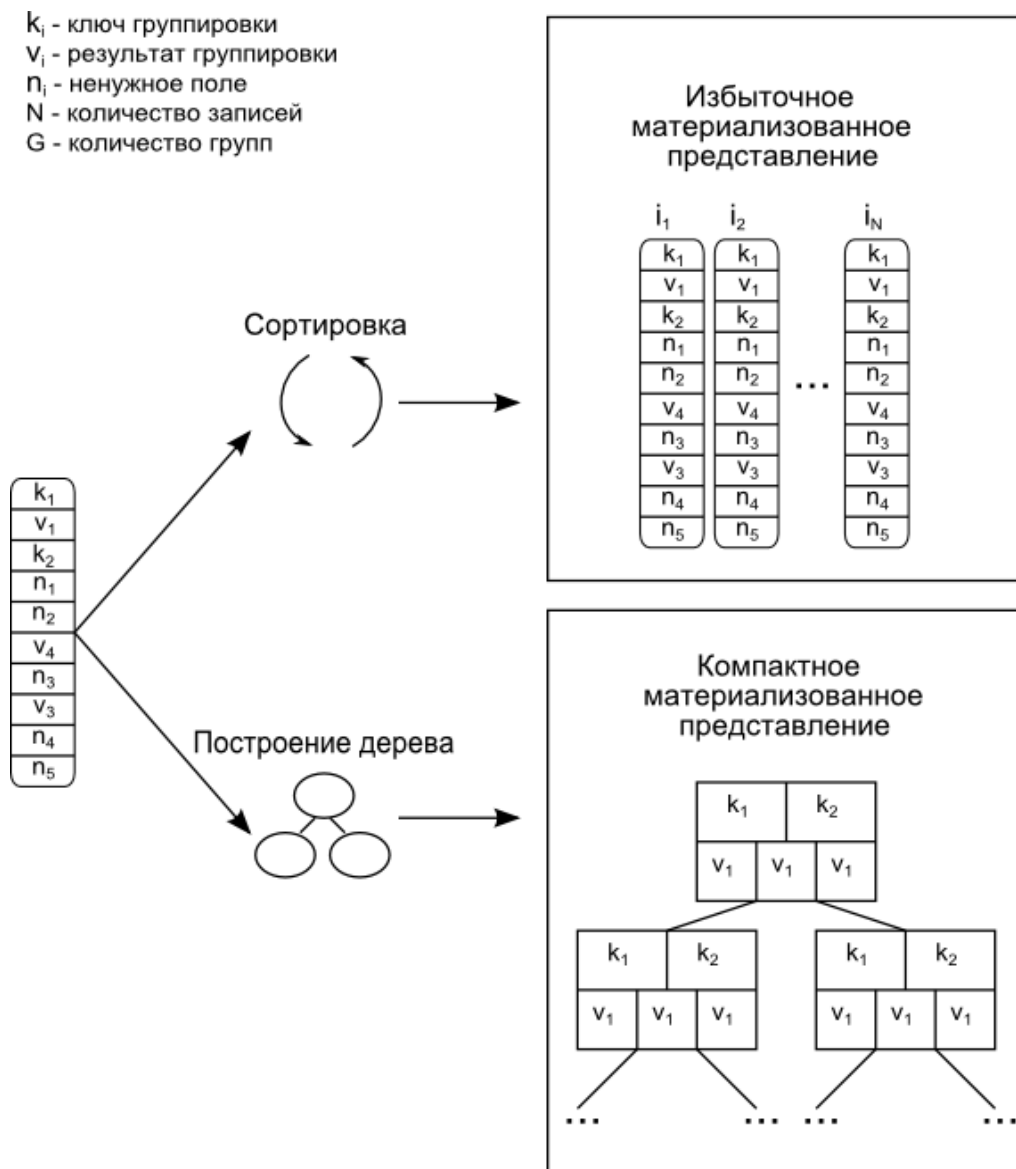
$k_i$ - ключ группировки
$v_i$ - результат группировки
$n_i$ - ненужное поле
N - количество записей
G - количество групп

Избыточное материализованное представление

$i_1$ $i_2$ $i_N$

| $k_1$ | $k_1$ | | $k_1$ |
|---|---|---|---|
| $v_1$ | $v_1$ | | $v_1$ |
| $k_2$ | $k_2$ | | $k_2$ |
| $n_1$ | $n_1$ | | $n_1$ |
| $n_2$ | $n_2$ | ... | $n_2$ |
| $v_4$ | $v_4$ | | $v_4$ |
| $n_3$ | $n_3$ | | $n_3$ |
| $v_3$ | $v_3$ | | $v_3$ |
| $n_4$ | $n_4$ | | $n_4$ |
| $n_5$ | $n_5$ | | $n_5$ |

Сортировка

| $k_1$ |
|---|
| $v_1$ |
| $k_2$ |
| $n_1$ |
| $n_2$ |
| $v_4$ |
| $n_3$ |
| $v_3$ |
| $n_4$ |
| $n_5$ |

Построение дерева

Компактное материализованное представление

$k_1$ $k_2$
$v_1$ $v_1$ $v_1$

$k_1$ $k_2$
$v_1$ $v_1$ $v_1$

$k_1$ $k_2$
$v_1$ $v_1$ $v_1$

... ... ... ...